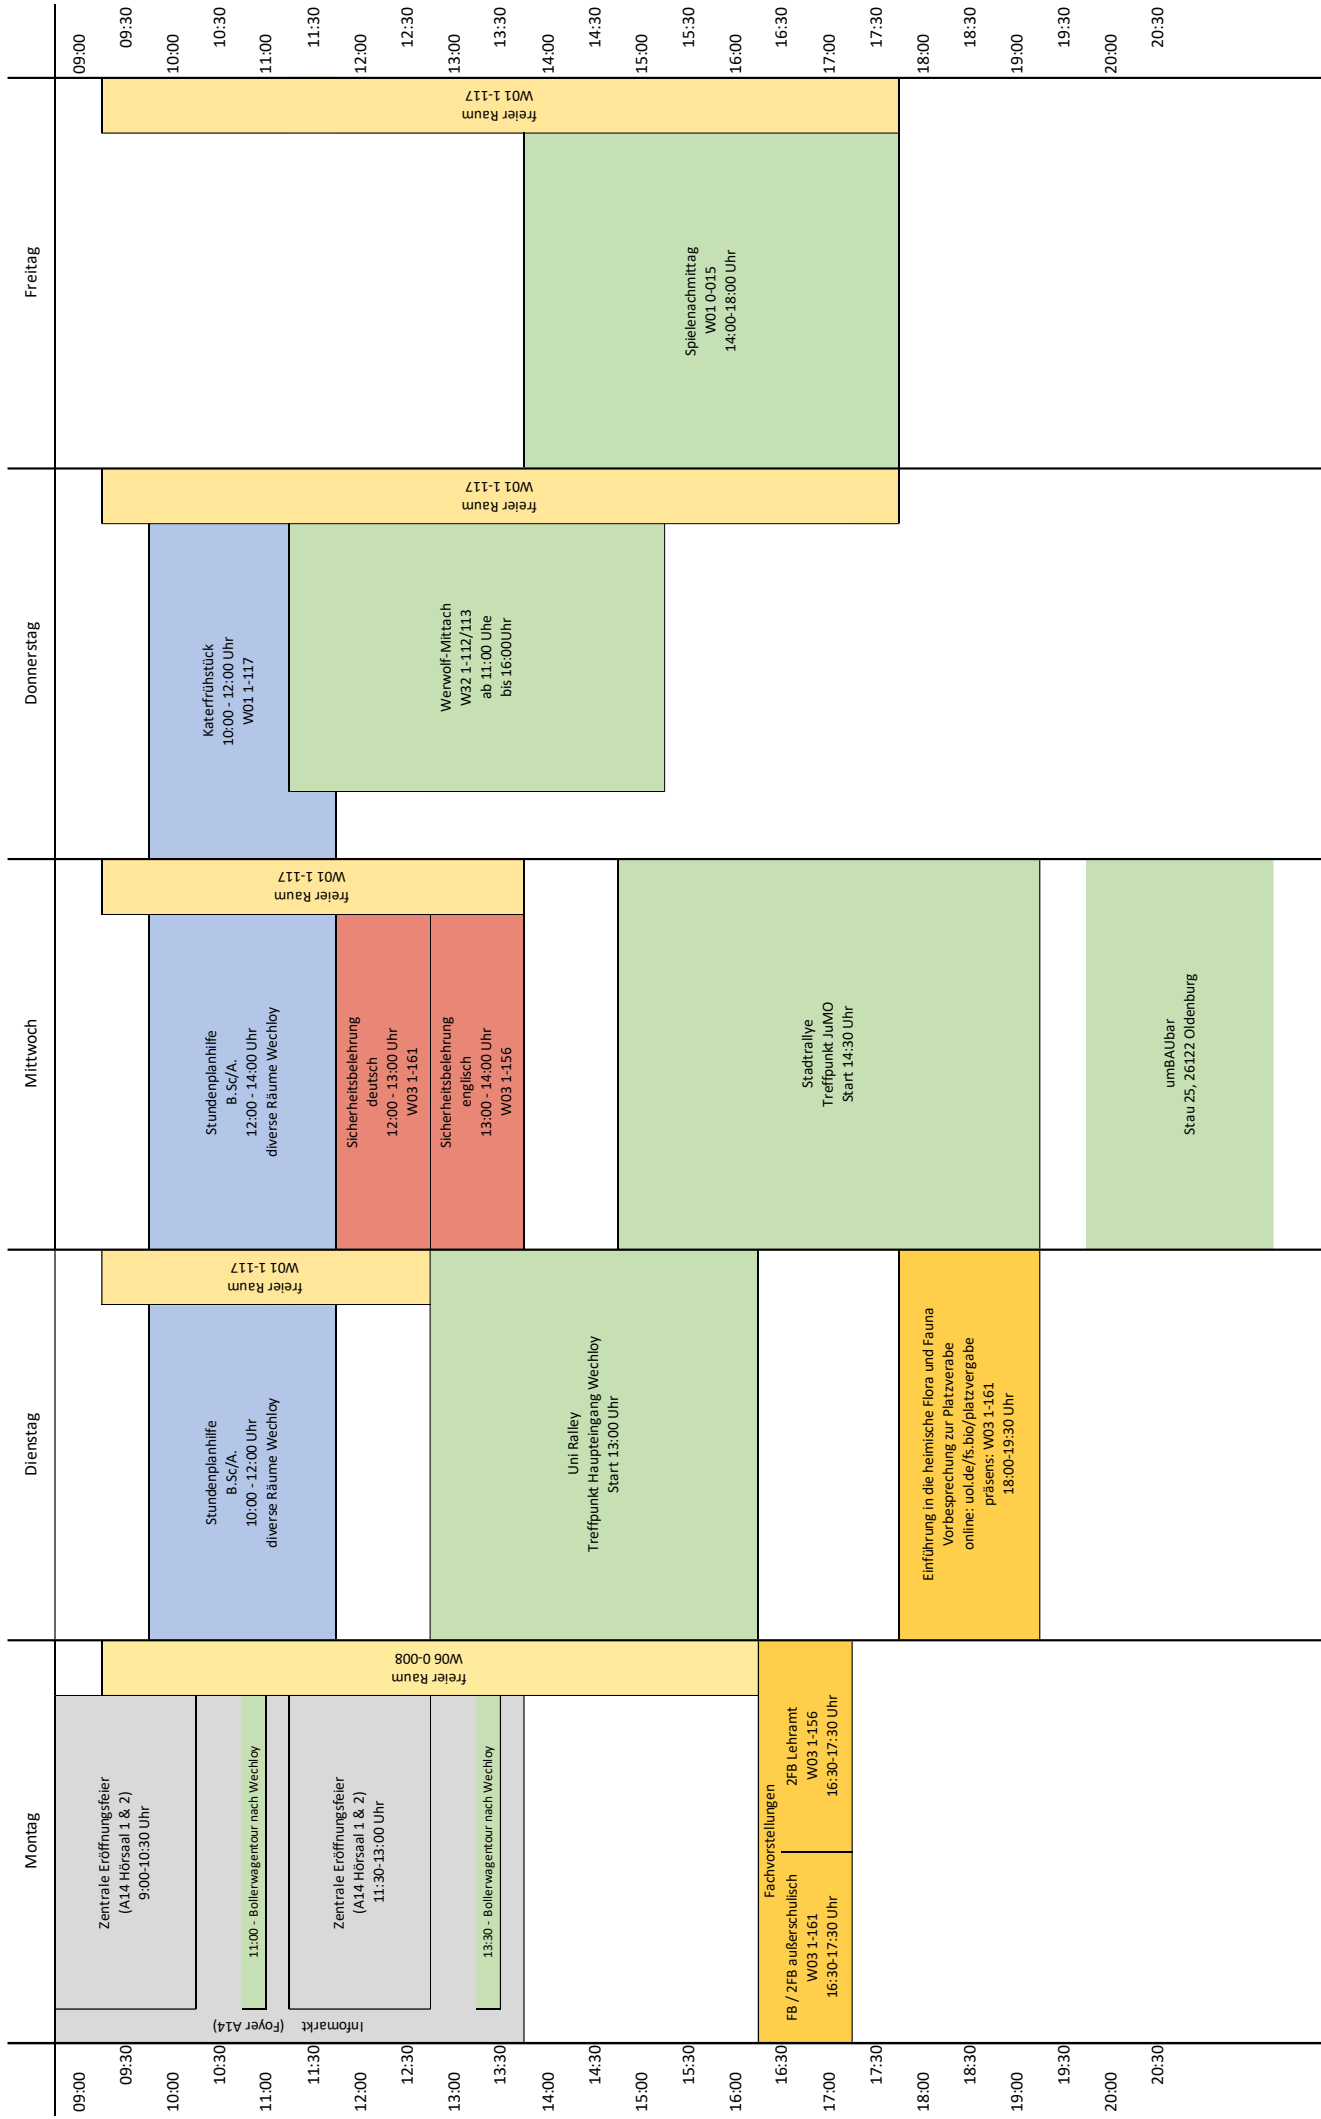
09:00
09:30
10:00
10:30
11:00
11:30
12:00
12:30
13:00
13:30
14:00
14:30
15:00
15:30
16:00
16:30
17:00
17:30
18:00
18:30
19:00
19:30
20:00
20:30

Freitag

freier Raum
W01 1-117

Spielenachmittag
W01 0-015
14:00-18:00 Uhr

Donnerstag

freier Raum
W01 1-117

Katerfrühstück
10:00 - 12:00 Uhr
W01 1-117

Werwolf-Mittach
W32 1-112/113
ab 11:00 Uhe
bis 16:00Uhr

Mittwoch

freier Raum
W01 1-117

Stundenplanhilfe
B.Sc/A.
12:00 - 14:00 Uhr
diverse Räume Wechloy

Sicherheitsbelehrung
deutsch
12:00 - 13:00 Uhr
W03 1-161

Sicherheitsbelehrung
englisch
13:00 - 14:00 Uhr
W03 1-156

Stadtrallye
Treffpunkt JuMO
Start 14:30 Uhr

umBAUbar
Stau 25, 26122 Oldenburg

Dienstag

freier Raum
W01 1-117

Stundenplanhilfe
B.Sc/A.
10:00 - 12:00 Uhr
diverse Räume Wechloy

Uni Ralley
Treffpunkt Haupteingang Wechloy
Start 13:00 Uhr

Einführung in die heimische Flora und Fauna
Vorbesprechung zur Platzverabe
online: uol.de/fs.bio/platzvergabe
präsens: W03 1-161
18:00-19:30 Uhr

Montag

freier Raum
W06 0-008

Zentrale Eröffnungsfeier
(A14 Hörsaal 1 & 2)
9:00-10:30 Uhr

11:00 - Bollerwagentour nach Wechloy

Zentrale Eröffnungsfeier
(A14 Hörsaal 1 & 2)
11:30-13:00 Uhr

13:30 - Bollerwagentour nach Wechloy

Infomarkt (Foyer A14)

Fachvorstellungen
FB / 2FB außerschulisch
W03 1-161
16:30-17:30 Uhr

2FB Lehramt
W03 1-156
16:30-17:30 Uhr

09:00
09:30
10:00
10:30
11:00
11:30
12:00
12:30
13:00
13:30
14:00
14:30
15:00
15:30
16:00
16:30
17:00
17:30
18:00
18:30
19:00
19:30
20:00
20:30